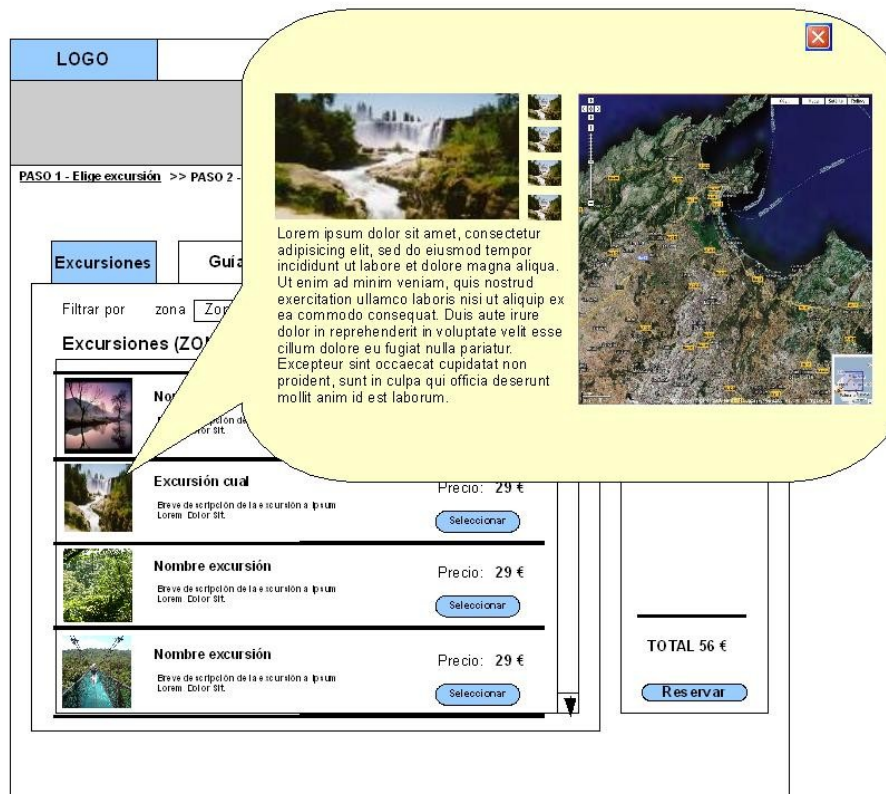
LOGO

PASO 1 - Elige excursión >> PASO 2 -

Excursiones

Guía

Filtrar por zona Zo

Excursiones (ZO

Nom

Breve de scripción de
Lorem Dolor Sit.

Excursión cual

Breve de scripción de la e xcursión a Ipsum Lorem Dolor Sit.

Precio: 29 €

Seleccionar

Nombre excursión

Breve de scripción de la e xcursión a Ipsum Lorem Dolor Sit.

Precio: 29 €

Seleccionar

Nombre excursión

Breve de scripción de la e xcursión a Ipsum Lorem Dolor Sit.

Precio: 29 €

Seleccionar

TOTAL 56 €

Reservar

Lorem ipsum dolor sit amet, consectetur adipisicing elit, sed do eiusmod tempor incididunt ut labore et dolore magna aliqua. Ut enim ad minim veniam, quis nostrud exercitation ullamco laboris nisi ut aliquip ex ea commodo consequat. Duis aute irure dolor in reprehenderit in voluptate velit esse cillum dolore eu fugiat nulla pariatur. Excepteur sint occaecat cupidatat non proident, sunt in culpa qui officia deserunt mollit anim id est laborum.